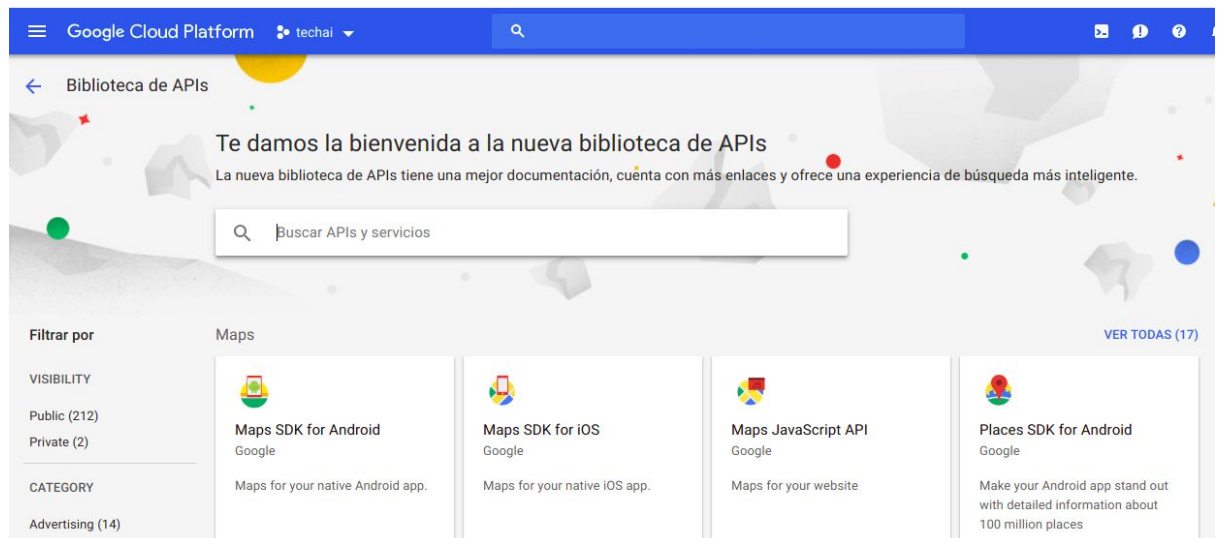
Google Cloud Platform techai

Biblioteca de APIs

Te damos la bienvenida a la nueva biblioteca de APIs

La nueva biblioteca de APIs tiene una mejor documentación, cuenta con más enlaces y ofrece una experiencia de búsqueda más inteligente.

Buscar APIs y servicios

Filtrar por

VISIBILITY

Public (212)
Private (2)

CATEGORY

Advertising (14)

Maps

VER TODAS (17)

Maps SDK for Android
Google
Maps for your native Android app.

Maps SDK for iOS
Google
Maps for your native iOS app.

Maps JavaScript API
Google
Maps for your website

Places SDK for Android
Google
Make your Android app stand out with detailed information about 100 million places